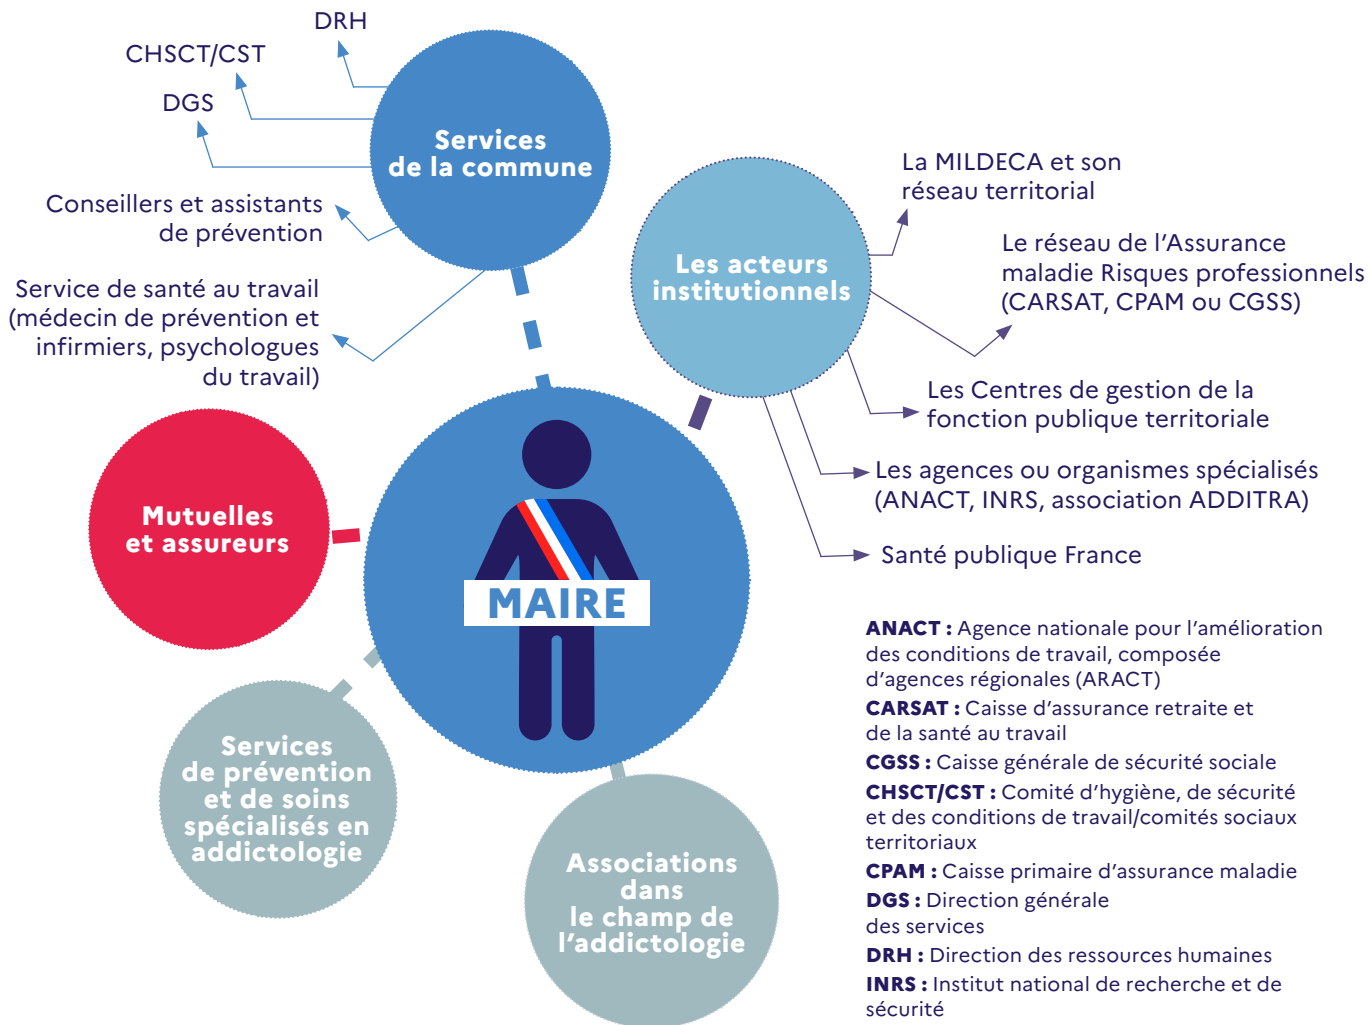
DRH

CHSCT/CST

DGS

Services de la commune

Conseillers et assistants de prévention

Service de santé au travail (médecin de prévention et infirmiers, psychologues du travail)

Les acteurs institutionnels

La MILDECA et son réseau territorial

Le réseau de l'Assurance maladie Risques professionnels (CARSAT, CPAM ou CGSS)

Les Centres de gestion de la fonction publique territoriale

Les agences ou organismes spécialisés (ANACT, INRS, association ADDITRA)

Santé publique France

Mutuelles et assureurs

MAIRE

Services de prévention et de soins spécialisés en addictologie

Associations dans le champ de l'addictologie

**ANACT :** Agence nationale pour l'amélioration des conditions de travail, composée d'agences régionales (ARACT)

**CARSAT :** Caisse d'assurance retraite et de la santé au travail

**CGSS :** Caisse générale de sécurité sociale

**CHSCT/CST :** Comité d'hygiène, de sécurité et des conditions de travail/comités sociaux territoriaux

**CPAM :** Caisse primaire d'assurance maladie

**DGS :** Direction générale des services

**DRH :** Direction des ressources humaines

**INRS :** Institut national de recherche et de sécurité